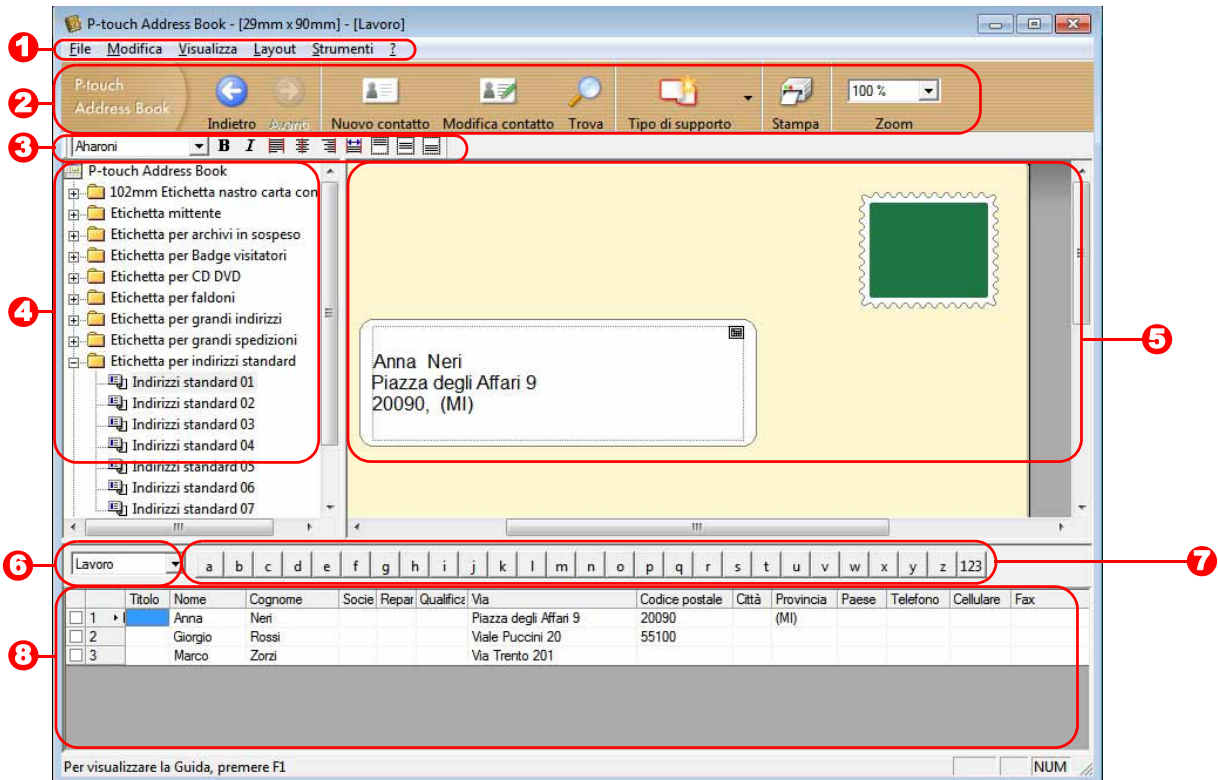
P-touch Address Book - [29mm x 90mm] - [Lavoro]

1 File Modifica Visualizza Layout Strumenti ?

2 P-touch Address Book Indietro Avanti Nuovo contatto Modifica contatto Trova Tipo di supporto Stampa 100 % Zoom

3 Aharoni B I

4
P-touch Address Book
102mm Etichetta nastro carta con
Etichetta mittente
Etichetta per archivi in sospeso
Etichetta per Badge visitatori
Etichetta per CD DVD
Etichetta per faldoni
Etichetta per grandi indirizzi
Etichetta per grandi spedizioni
Etichetta per indirizzi standard
Indirizzi standard 01
Indirizzi standard 02
Indirizzi standard 03
Indirizzi standard 04
Indirizzi standard 05
Indirizzi standard 06
Indirizzi standard 07

5
Anna Neri
Piazza degli Affari 9
20090, (MI)

6 Lavoro

7 a b c d e f g h i j k l m n o p q r s t u v w x y z 123

8
| | Titolo | Nome | Cognome | Socie | Repar | Qualifica | Via | Codice postale | Città | Provincia | Paese | Telefono | Cellulare | Fax |
|---|---|---|---|---|---|---|---|---|---|---|---|---|---|---|
| 1 | | Anna | Neri | | | | Piazza degli Affari 9 | 20090 | | (MI) | | | | |
| 2 | | Giorgio | Rossi | | | | Viale Puccini 20 | 55100 | | | | | | |
| 3 | | Marco | Zorzi | | | | Via Trento 201 | | | | | | | |

Per visualizzare la Guida, premere F1 NUM